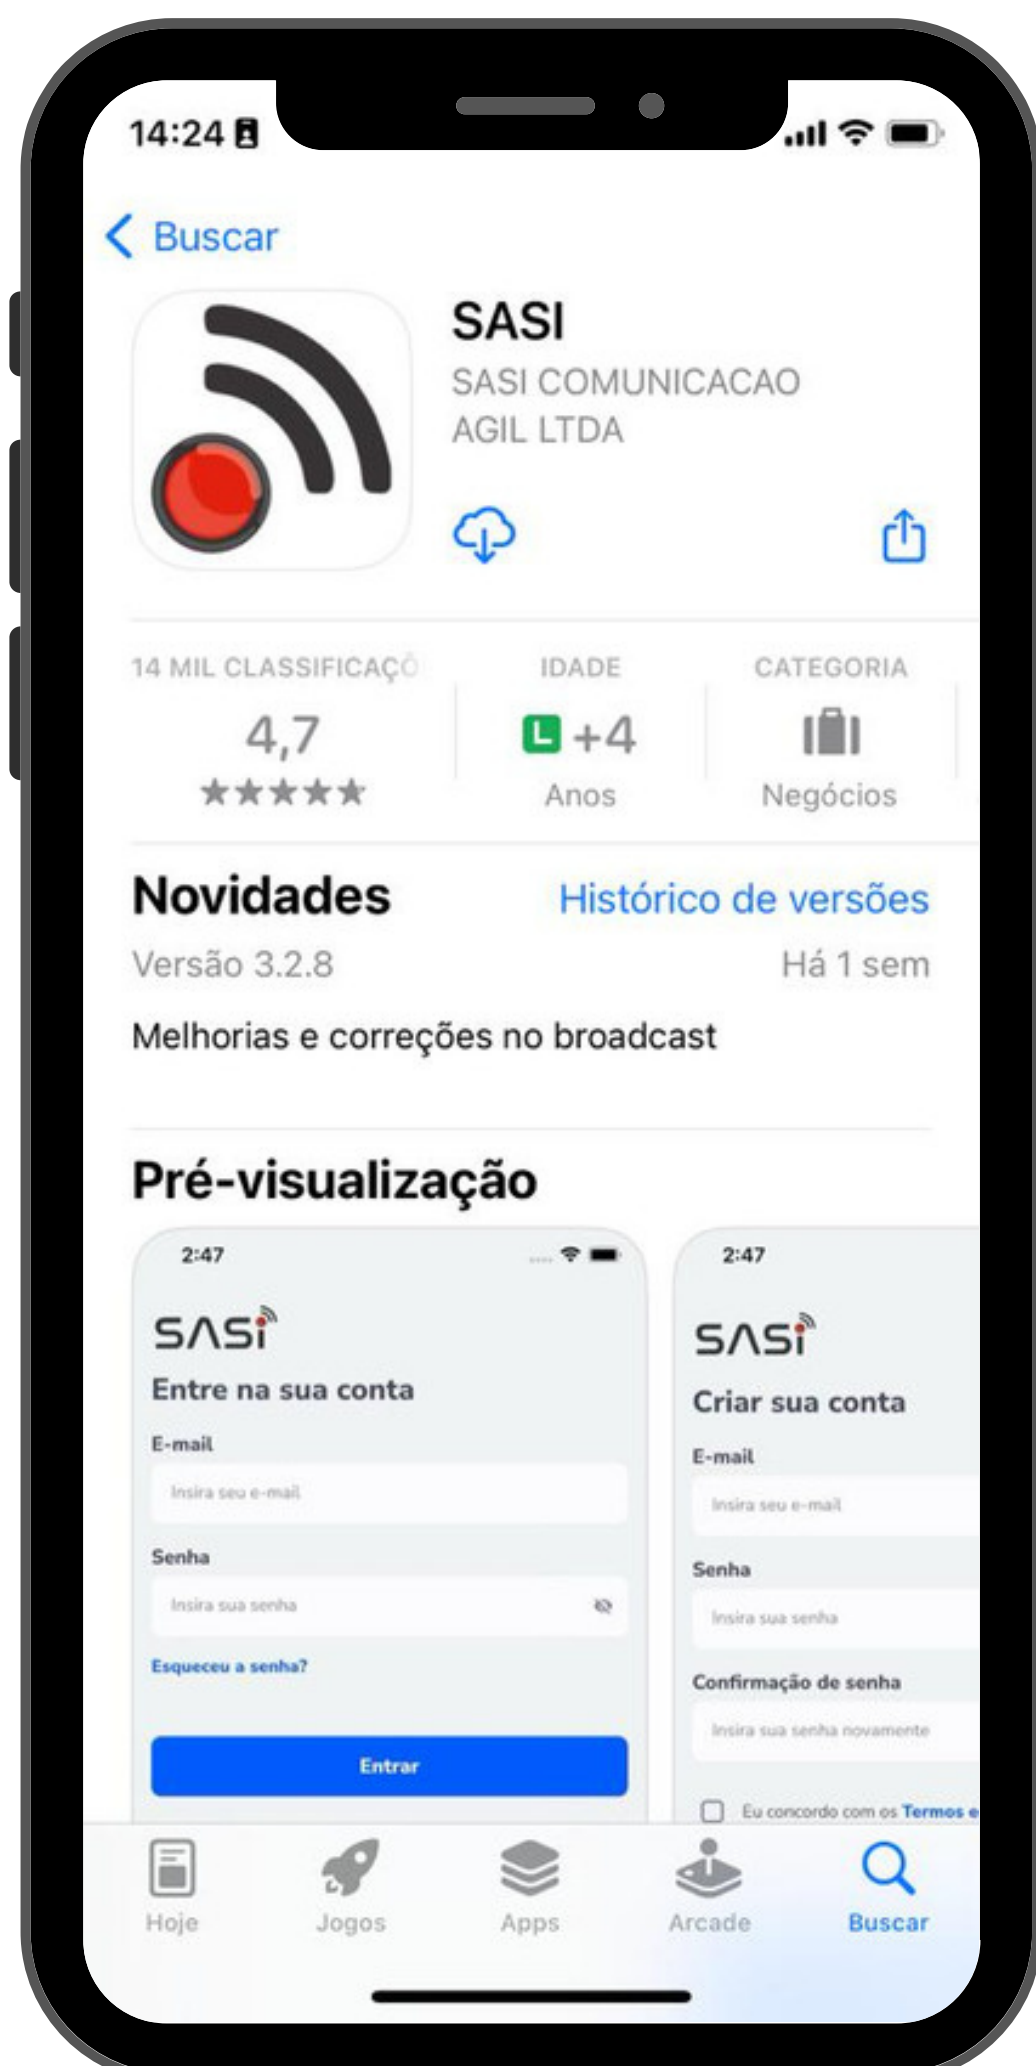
14:24

Buscar

SASI

SASI COMUNICACAO AGIL LTDA

14 MIL CLASSIFICAÇÕ

4,7

★★★★★

IDADE

L +4

Anos

CATEGORIA

Negócios

Novidades

Histórico de versões

Versão 3.2.8

Há 1 sem

Melhorias e correções no broadcast

Pré-visualização

2:47

SASI

Entre na sua conta

E-mail

Insira seu e-mail

Senha

Insira sua senha

Esqueceu a senha?

Entrar

2:47

SASI

Criar sua conta

E-mail

Insira seu e-mail

Senha

Insira sua senha

Confirmação de senha

Insira sua senha novamente

Eu concordo com os Termos e

Hoje

Jogos

Apps

Arcade

Buscar